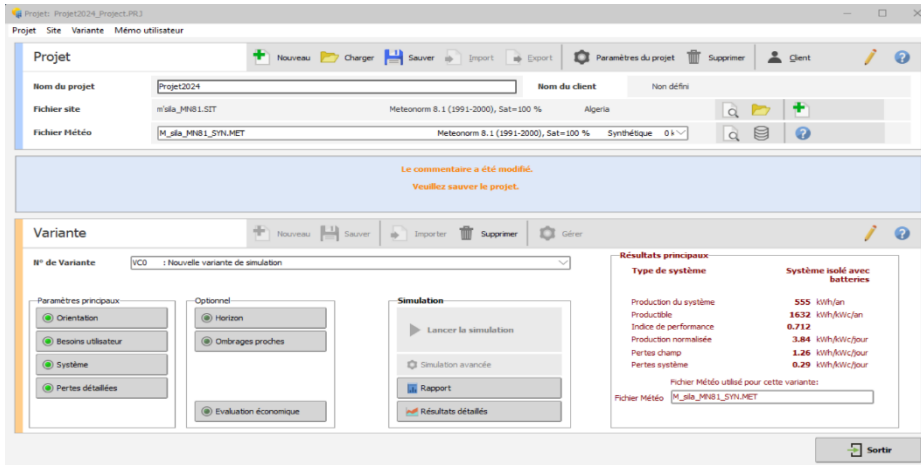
Projet: Projet2024_Project.PRJ

Projet Site Variante Mémo utilisateur

Projet

Nouveau Charger Sauver Import Export Paramètres du projet Supprimer Client

Nom du projet Projet2024 Nom du client Non défini

Fichier site m'sila_MN81.SIT Meteonorm 8.1 (1991-2000), Sat=100 % Algeria

Fichier Météo M_sila_MN81_SYN.MET Meteonorm 8.1 (1991-2000), Sat=100 % Synthétique 0 k

Le commentaire a été modifié.

Veuillez sauver le projet.

Variante

Nouveau Sauver Importer Supprimer Gérer

N° de Variante VC0 : Nouvelle variante de simulation

Paramètres principaux
Orientation
Besoins utilisateur
Système
Pertes détaillées

Optionnel
Horizon
Ombrages proches
Evaluation économique

Simulation
Lancer la simulation
Simulation avancée
Rapport
Résultats détaillés

Résultats principaux

| Type de système | Système isolé avec batteries |
|---|---|
| Production du système | 555 kWh/an |
| Productible | 1632 kWh/kWc/an |
| Indice de performance | 0.712 |
| Production normalisée | 3.84 kWh/kWc/jour |
| Pertes champ | 1.26 kWh/kWc/jour |
| Pertes système | 0.29 kWh/kWc/jour |

Fichier Météo utilisé pour cette variante:
Fichier Météo M_sila_MN81_SYN.MET

Sortir